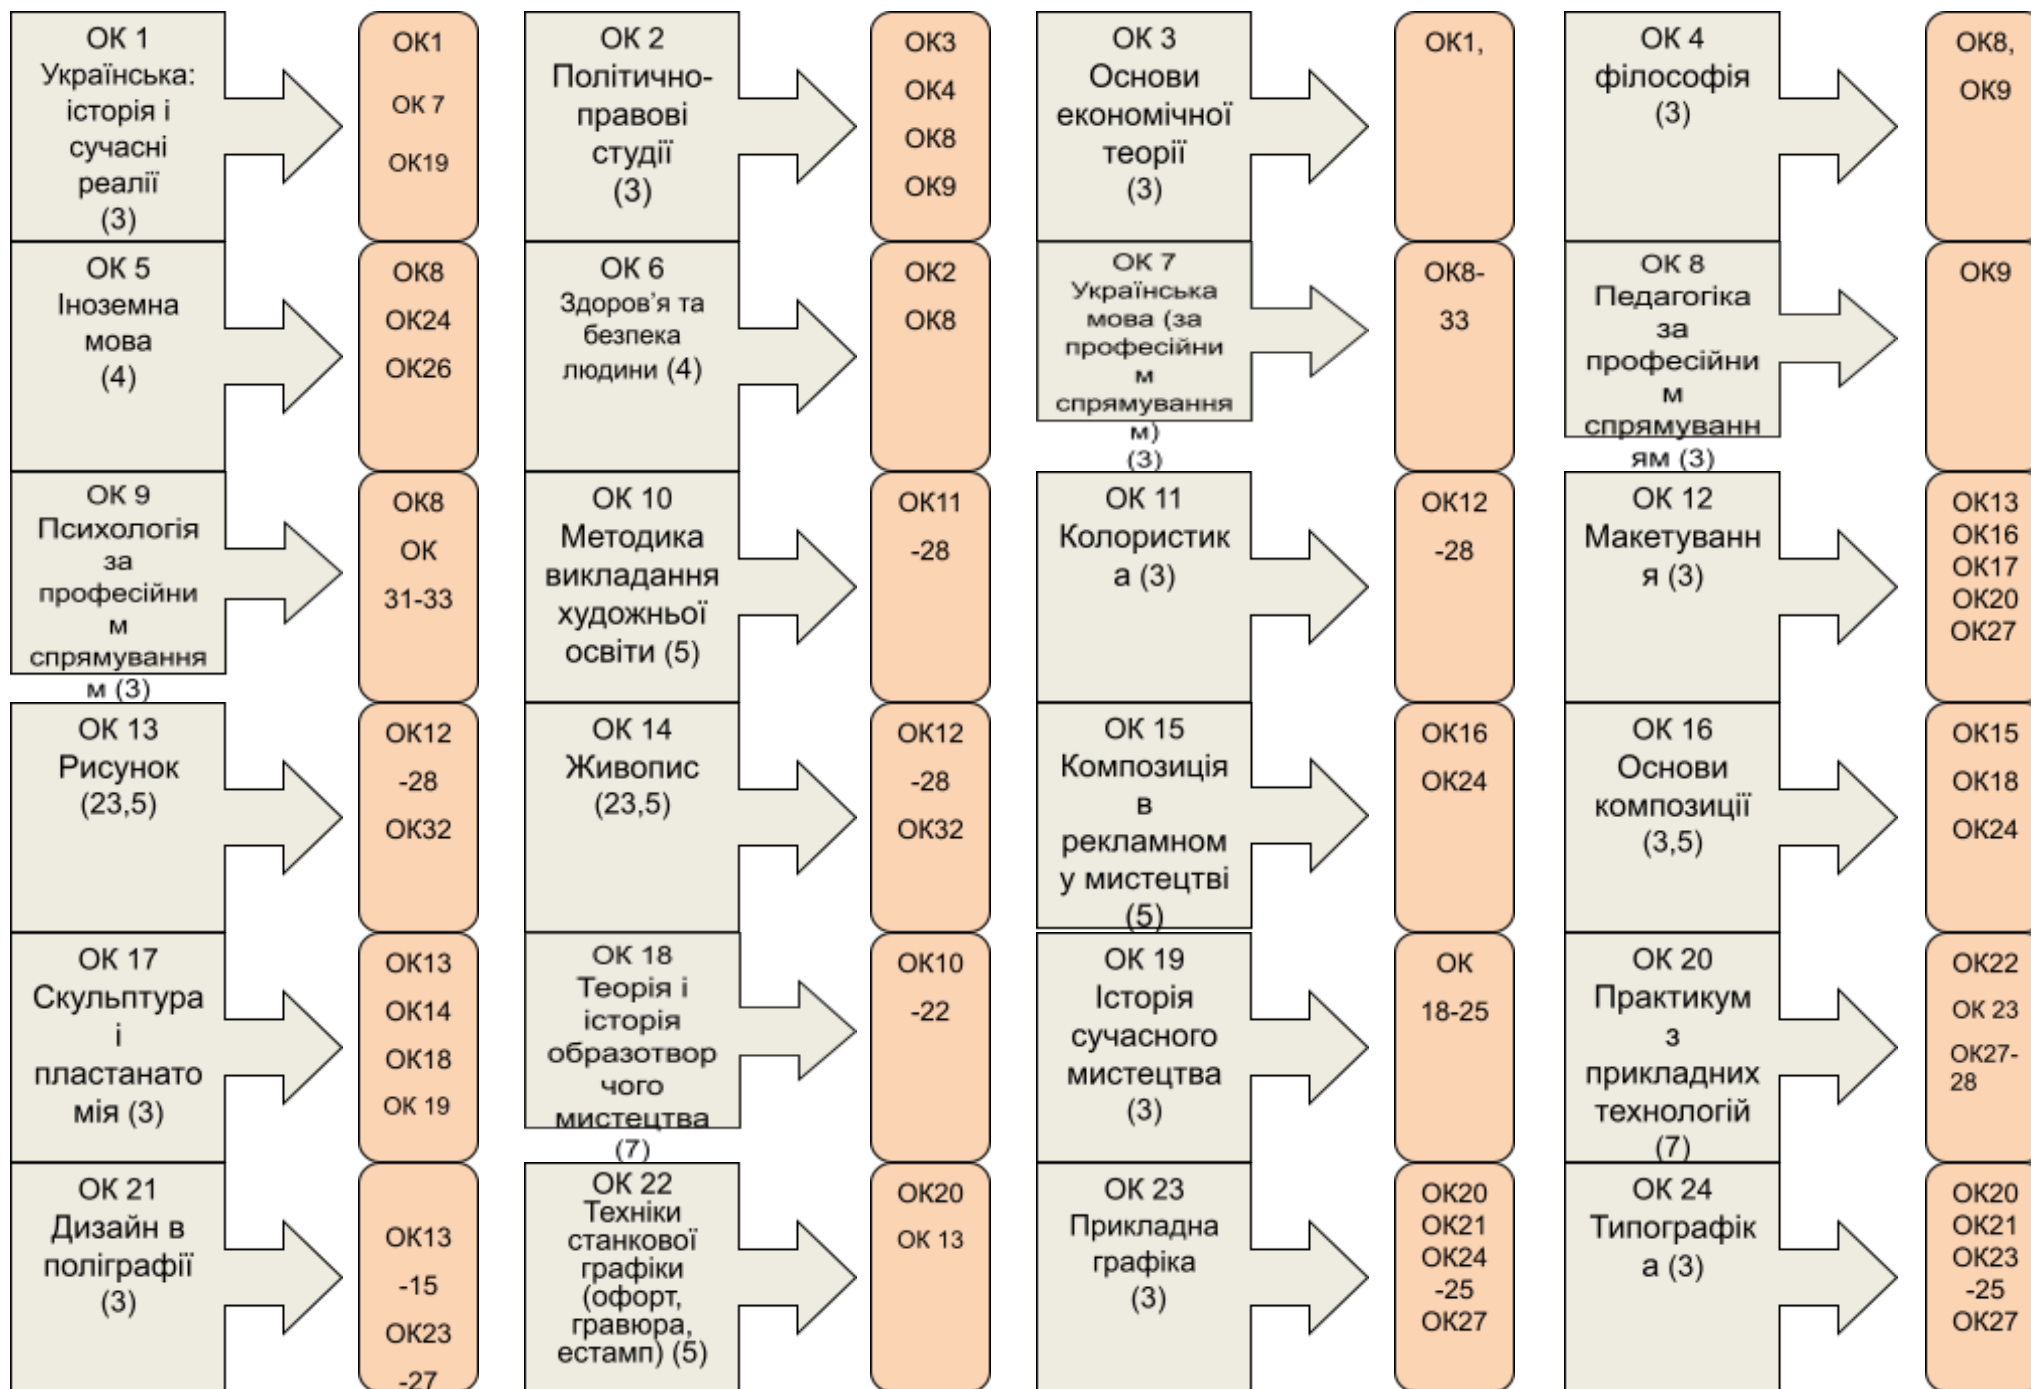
ОК 1 Українська: історія і сучасні реалії (3)

ОК1
ОК 7
ОК19

ОК 2 Політично-правові студії (3)

ОК3
ОК4
ОК8
ОК9

ОК 3 Основи економічної теорії (3)

ОК1,

ОК 4 філософія (3)

ОК8,
ОК9

ОК 5 Іноземна мова (4)

ОК8
ОК24
ОК26

ОК 6 Здоров'я та безпека людини (4)

ОК2
ОК8

ОК 7 Українська мова (за професійним спрямуванням) (3)

ОК8-
33

ОК 8 Педагогіка за професійним спрямуванням (3)

ОК9

ОК 9 Психологія за професійним спрямуванням (3)

ОК8
ОК
31-33

ОК 10 Методика викладання художньої освіти (5)

ОК11
-28

ОК 11 Колористика (3)

ОК12
-28

ОК 12 Макетування (3)

ОК13
ОК16
ОК17
ОК20
ОК27

ОК 13 Рисунок (23,5)

ОК12
-28
ОК32

ОК 14 Живопис (23,5)

ОК12
-28
ОК32

ОК 15 Композиція в рекламному мистецтві (5)

ОК16
ОК24

ОК 16 Основи композиції (3,5)

ОК15
ОК18
ОК24

ОК 17 Скульптура і пластанатомія (3)

ОК13
ОК14
ОК18
ОК 19

ОК 18 Теорія і історія образотворчого мистецтва (7)

ОК10
-22

ОК 19 Історія сучасного мистецтва (3)

ОК
18-25

ОК 20 Практикум з прикладних технологій (7)

ОК22
ОК 23
ОК27-
28

ОК 21 Дизайн в поліграфії (3)

ОК13
-15
ОК23
-27

ОК 22 Техніки станкової графіки (офорт, гравюра, естамп) (5)

ОК20
ОК 13

ОК 23 Прикладна графіка (3)

ОК20
ОК21
ОК24
-25
ОК27

ОК 24 Типографіка (3)

ОК20
ОК21
ОК23
-25
ОК27